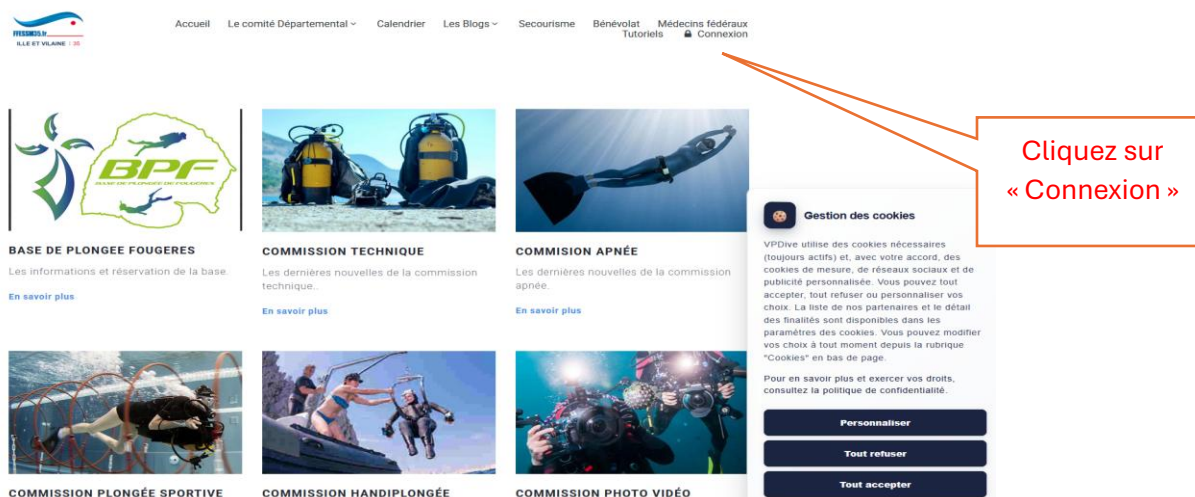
FFESSM35.fr
ILLE ET VILAINE | 35

Accueil Le comité Départemental Calendrier Les Blogs Secourisme Bénévolat Médecins fédéraux Tutoriels Connexion

Cliquez sur « Connexion »

BPF
BASE DE PLONGEE DE FOUGERES

BASE DE PLONGEE FOUGERES
Les informations et réservation de la base.
En savoir plus

COMMISSION TECHNIQUE
Les dernières nouvelles de la commission technique.
En savoir plus

COMMISION APNÉE
Les dernières nouvelles de la commission apnée.
En savoir plus

Gestion des cookies
VPDive utilise des cookies nécessaires (toujours actifs) et, avec votre accord, des cookies de mesure, de réseaux sociaux et de publicité personnalisée. Vous pouvez tout accepter, tout refuser ou personnaliser vos choix. La liste de nos partenaires et le détail des finalités sont disponibles dans les paramètres des cookies. Vous pouvez modifier vos choix à tout moment depuis la rubrique "Cookies" en bas de page.

Pour en savoir plus et exercer vos droits, consultez la politique de confidentialité.

Personnaliser
Tout refuser
Tout accepter

COMMISSION PLONGÉE SPORTIVE
COMMISSION HANDIPLONGÉE
COMMISSION PHOTO VIDÉO